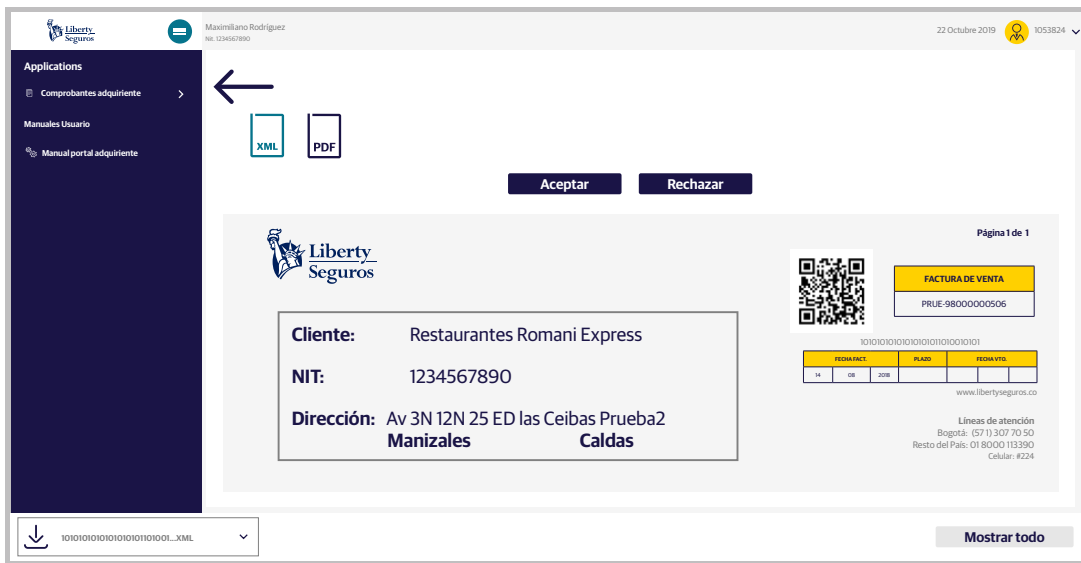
Liberty Seguros

Maximiliano Rodríguez
Nit: 1234567890

22 Octubre 2019 1053824

Applications
Comprobantes adquiriente
Manuales Usuario
Manual portal adquiriente

XML
PDF

Aceptar
Rechazar

Página 1 de 1

Liberty Seguros

FACTURA DE VENTA
PRUE-98000000506

1010101010101010101101001010

| FECHA FACT. | | | PLAZO | FECHA VTO. | | |
|---|---|---|---|---|---|---|
| 14 | 08 | 2018 | | | | |

www.libertyseguros.co

Líneas de atención
Bogotá: (571) 307 70 50
Resto del País: 01 8000 113390
Celular: #224

Cliente: Restaurantes Romani Express
NIT: 1234567890
Dirección: Av 3N 12N 25 ED las Ceibas Prueba2
Manizales Caldas

1010101010101010101101001...XML

Mostrar todo